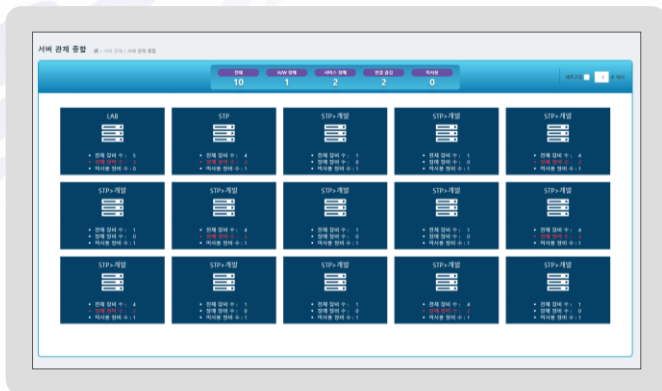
서버 관제 종합 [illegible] > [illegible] > 서버 관제 종합

| 전체 | H/W 장애 | 서비스 장애 | 연결 끊김 | 미사용 |
|---|---|---|---|---|
| 10 | 1 | 2 | 2 | 0 |

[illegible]

LAB
• 전체 장비 수 : 5
• 장애 장비 수 : 1
• 미사용 장비 수 : 0

STP
• 전체 장비 수 : 4
• 장애 장비 수 : 1
• 미사용 장비 수 : 1

STP>개발
• 전체 장비 수 : 1
• 장애 장비 수 : 0
• 미사용 장비 수 : 1

STP>개발
• 전체 장비 수 : 1
• 장애 장비 수 : 0
• 미사용 장비 수 : 1

STP>개발
• 전체 장비 수 : 4
• 장애 장비 수 : 2
• 미사용 장비 수 : 1

STP>개발
• 전체 장비 수 : 1
• 장애 장비 수 : 0
• 미사용 장비 수 : 1

STP>개발
• 전체 장비 수 : 4
• 장애 장비 수 : 2
• 미사용 장비 수 : 1

STP>개발
• 전체 장비 수 : 1
• 장애 장비 수 : 0
• 미사용 장비 수 : 1

STP>개발
• 전체 장비 수 : 1
• 장애 장비 수 : 0
• 미사용 장비 수 : 1

STP>개발
• 전체 장비 수 : 4
• 장애 장비 수 : 2
• 미사용 장비 수 : 1

STP>개발
• 전체 장비 수 : 4
• 장애 장비 수 : 2
• 미사용 장비 수 : 1

STP>개발
• 전체 장비 수 : 1
• 장애 장비 수 : 0
• 미사용 장비 수 : 1

STP>개발
• 전체 장비 수 : 1
• 장애 장비 수 : 0
• 미사용 장비 수 : 1

STP>개발
• 전체 장비 수 : 4
• 장애 장비 수 : 2
• 미사용 장비 수 : 1

STP>개발
• 전체 장비 수 : 1
• 장애 장비 수 : 0
• 미사용 장비 수 : 1